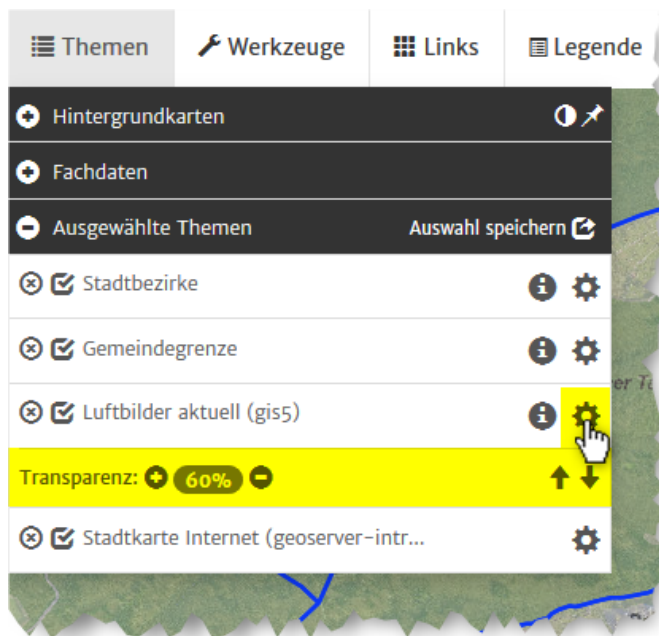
Themen
Werkzeuge
Links
Legende

Hintergrundkarten

Fachdaten

Ausgewählte Themen
Auswahl speichern

Stadtbezirke

Gemeindegrenze

Luftbilder aktuell (gis5)

Transparenz: 60%

Stadtkarte Internet (geoserver-intr...

er Ta